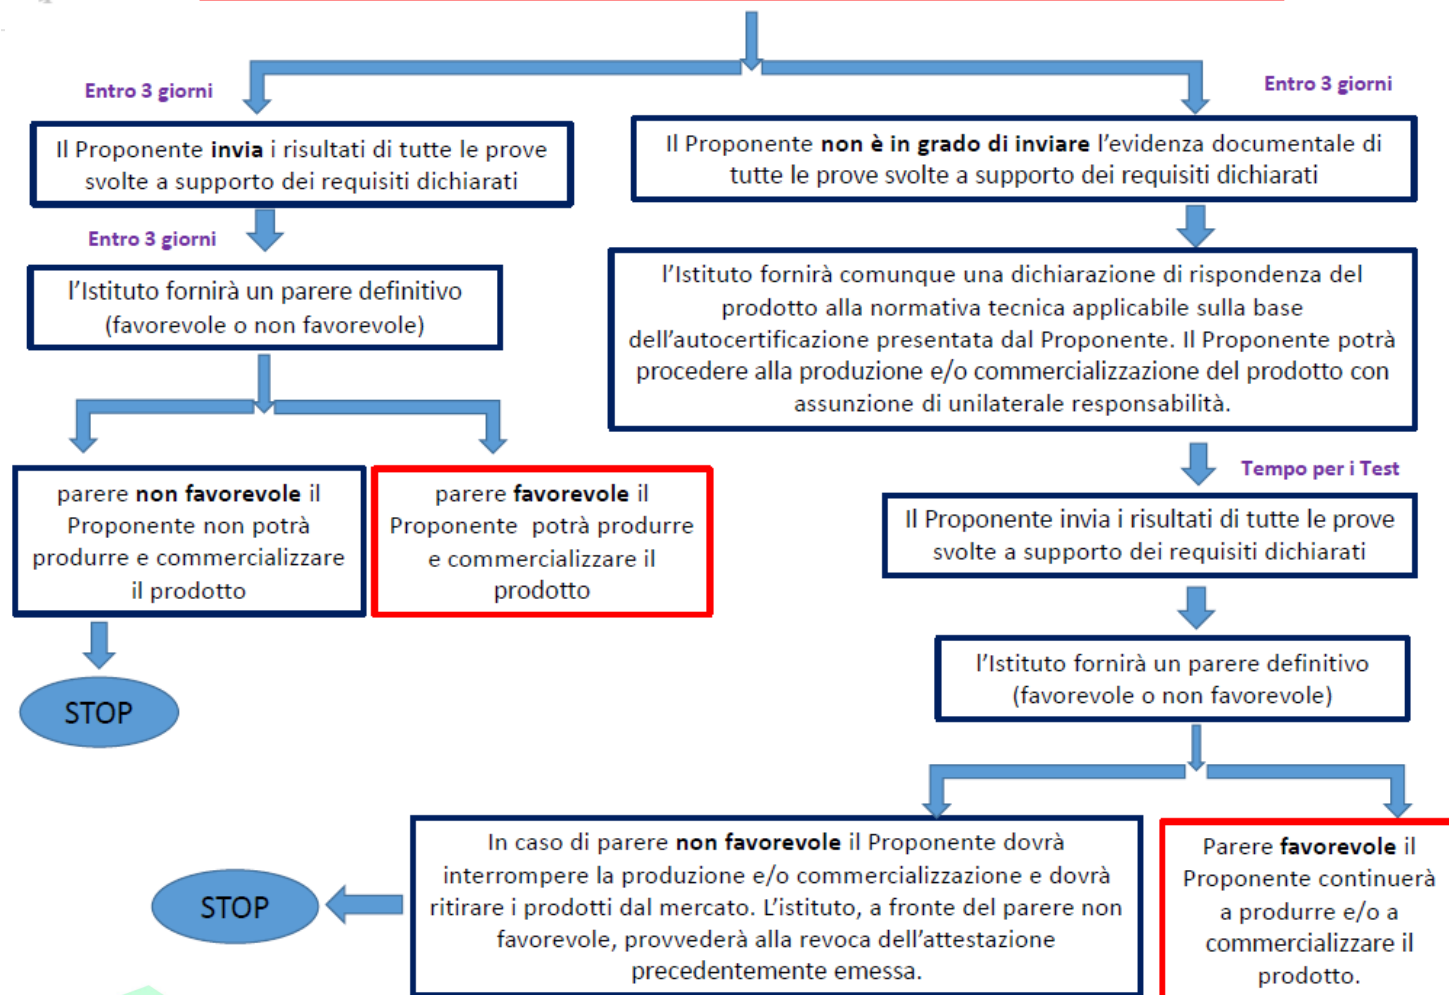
Entro 3 giorni

Entro 3 giorni

Il Proponente **invia** i risultati di tutte le prove svolte a supporto dei requisiti dichiarati

Entro 3 giorni

l'Istituto fornirà un parere definitivo (favorevole o non favorevole)

parere **non favorevole** il Proponente non potrà produrre e commercializzare il prodotto

STOP

parere **favorevole** il Proponente potrà produrre e commercializzare il prodotto

Il Proponente **non è in grado di inviare** l'evidenza documentale di tutte le prove svolte a supporto dei requisiti dichiarati

l'Istituto fornirà comunque una dichiarazione di rispondenza del prodotto alla normativa tecnica applicabile sulla base dell'autocertificazione presentata dal Proponente. Il Proponente potrà procedere alla produzione e/o commercializzazione del prodotto con assunzione di unilaterale responsabilità.

Tempo per i Test

Il Proponente invia i risultati di tutte le prove svolte a supporto dei requisiti dichiarati

l'Istituto fornirà un parere definitivo (favorevole o non favorevole)

In caso di parere **non favorevole** il Proponente dovrà interrompere la produzione e/o commercializzazione e dovrà ritirare i prodotti dal mercato. L'istituto, a fronte del parere non favorevole, provvederà alla revoca dell'attestazione precedentemente emessa.

STOP

Parere **favorevole** il Proponente continuerà a produrre e/o a commercializzare il prodotto.